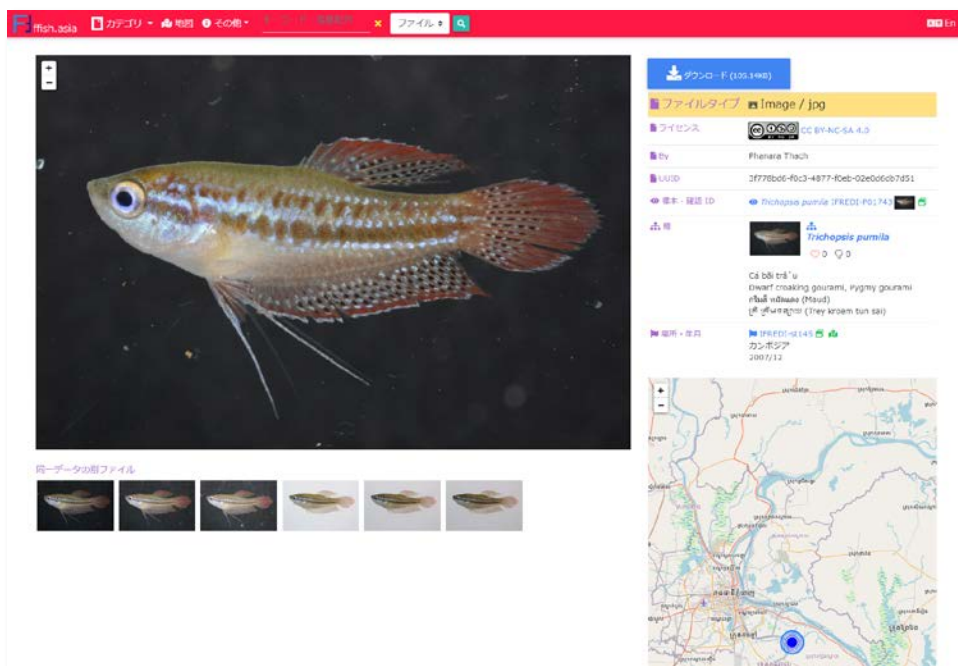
ffish.asia カテゴリ 地図 その他 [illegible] ファイル En

+
−

同一データの別ファイル

ダウンロード (105.14KB)

ファイルタイプ Image / jpg

ライセンス CC BY-NC-SA 4.0

By Phanara Thach

UUID 3f778b06-f0c3-4877-f0eb-02e0d6cb7d51

標本・撮影 ID Trichopsis pumila [FRED-P01743]

種 Trichopsis pumila
0 0

Cá bãi trầu
Dwarf croaking gourami, Pygmy gourami
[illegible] (Maud)
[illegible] (Trey kroem tun sai)

場所・年月 [FREDI-s145]
カンボジア
2007/12

+
−